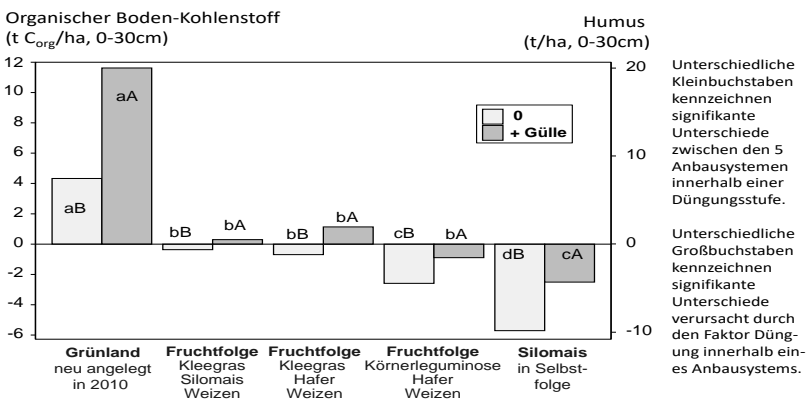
Organischer Boden-Kohlenstoff
(t $C_{org}$/ha, 0-30cm)

Humus
(t/ha, 0-30cm)

12
10
8
6
4
2
0
-2
-4
-6

20
10
0
-10

0
+ Gülle

aB
aA
bB
bA
bB
bA
cB
bA
dB
cA

**Grünland** neu angelegt in 2010

**Fruchtfolge** Kleegras Silomais Weizen

**Fruchtfolge** Kleegras Hafer Weizen

**Fruchtfolge** Körnerleguminose Hafer Weizen

**Silomais** in Selbstfolge

Unterschiedliche Kleinbuchstaben kennzeichnen signifikante Unterschiede zwischen den 5 Anbausystemen innerhalb einer Düngungsstufe.

Unterschiedliche Großbuchstaben kennzeichnen signifikante Unterschiede verursacht durch den Faktor Düngung innerhalb eines Anbausystems.